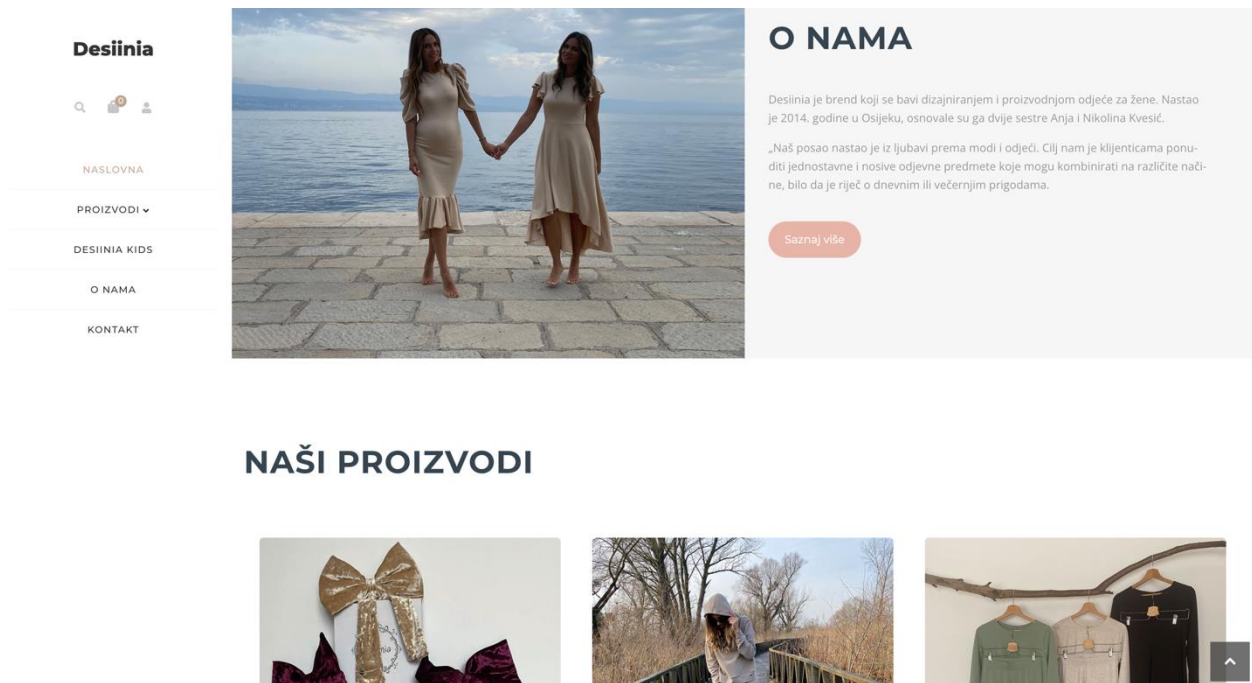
Desiinia

0

NASLOVNA

PROIZVODI

DESIINIA KIDS

O NAMA

KONTAKT

O NAMA

Desiinia je brend koji se bavi dizajniranjem i proizvodnjom odjeće za žene. Nastao je 2014. godine u Osijeku, osnovale su ga dvije sestre Anja i Nikolina Kvesić.

„Naš posao nastao je iz ljubavi prema modi i odjeći. Cilj nam je klijenticama ponuditi jednostavne i nosive odjevne predmete koje mogu kombinirati na različite načine, bilo da je riječ o dnevnim ili večernjim prigodama.

Saznaj više

NAŠI PROIZVODI